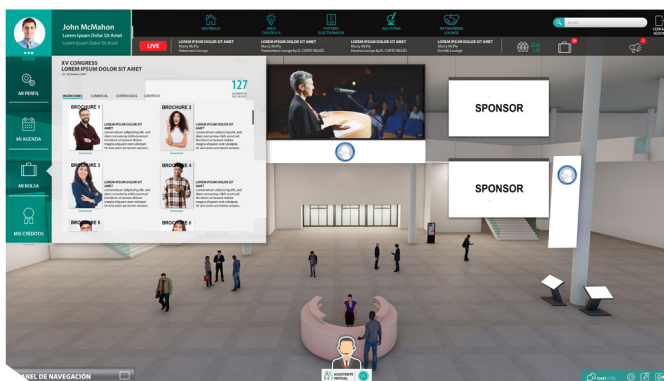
John McMahon
Lorem Ipsum Dolor Sit Amet
Lorem Ipsum Dolor Sit Amet

VESTÍBULO
ÁREA CIENTÍFICA
PÓSTERS ELECTRÓNICOS
INDUSTRIA
NETWORKING LOUNGE

LIVE
LOREM IPSUM DOLOR SIT AMET
LOREM IPSUM DOLOR SIT AMET
LOREM IPSUM DOLOR SIT AMET
LOREM IPSUM DOLOR SIT AMET
LOREM IPSUM DOLOR SIT AMET

MI PERFIL
MI AGENDA
MI BOLSA
MIS CRÉDITOS

XV CONGRESS
LOREM IPSUM DOLOR SIT AMET
127

INSCRIPCIONES COMERCIAL COFFEE BLOG CIENTÍFICO

BROCHURE 1
LOREM IPSUM DOLOR SIT AMET
BROCHURE 2
LOREM IPSUM DOLOR SIT AMET
BROCHURE 3
LOREM IPSUM DOLOR SIT AMET
BROCHURE 4
LOREM IPSUM DOLOR SIT AMET
BROCHURE 5
BROCHURE 6

SPONSOR
SPONSOR

PANEL DE NAVEGACIÓN
ASISTENTE VIRTUAL
CHAT